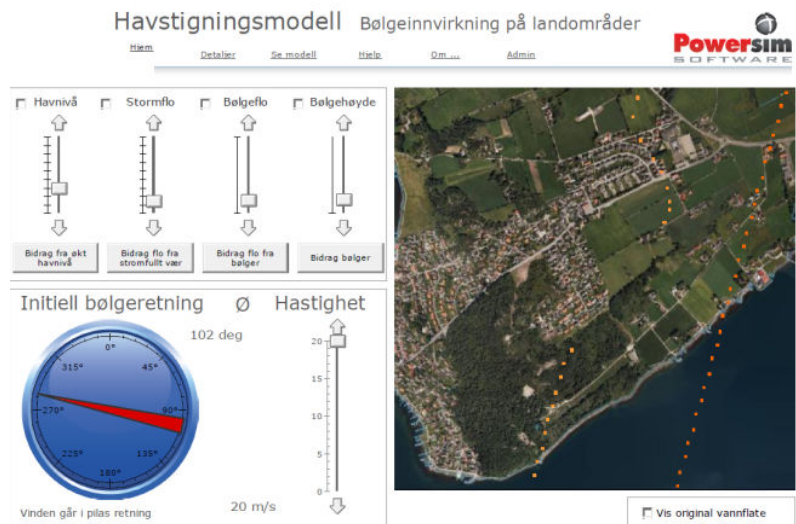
Havstigningsmodell Bølgeinnvirkning på landområder

Hjem Detaljer Se modell Hjelp Om ... Admin

Powersim SOFTWARE

Havnivå Stormflo Bølgeflo Bølgehøyde

Bidrag fra økt havnivå

Bidrag flo fra stromfullt vær

Bidrag flo fra bølger

Bidrag bølger

Initiell bølgeretning Ø Hastighet

102 deg

0° 45° 90° 135° 180° 225° 270° 315°

20 15 10 5 0

Vinden går i pilas retning

20 m/s

Vis original vannflate